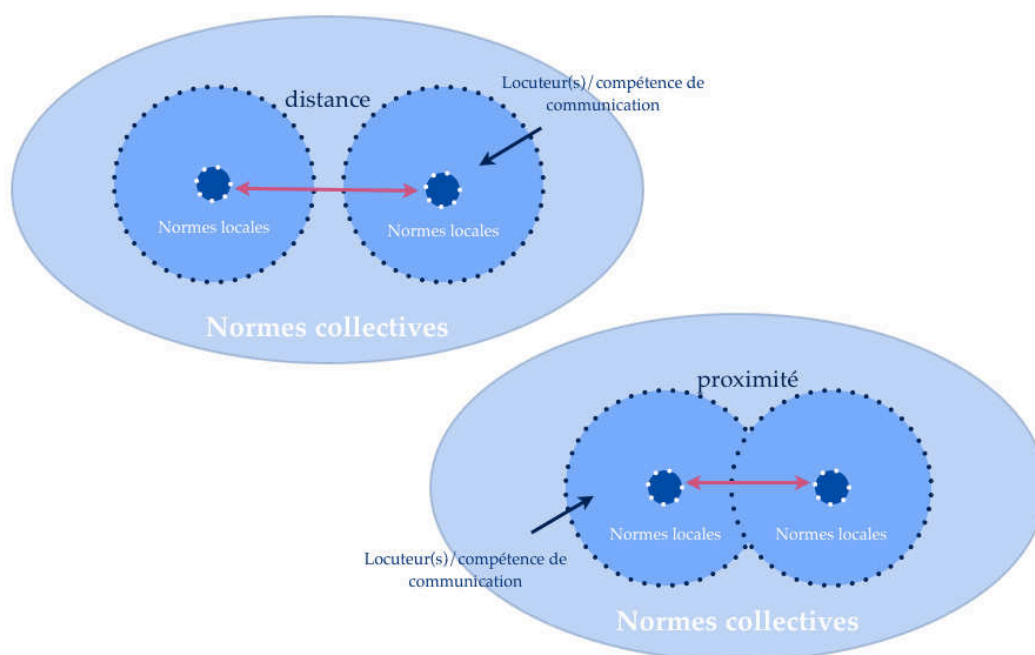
distance

Locuteur(s)/compétence de communication

Normes locales

Normes locales

Normes collectives

proximité

Locuteur(s)/compétence de communication

Normes locales

Normes locales

Normes collectives